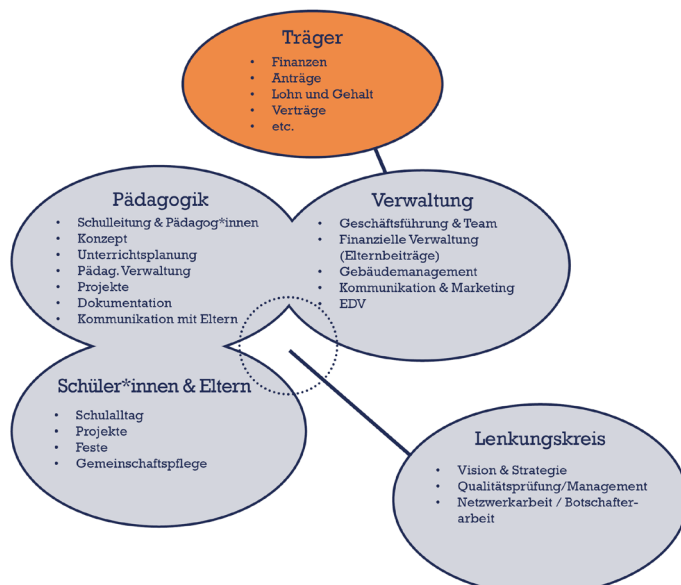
Träger

- Finanzen
- Anträge
- Lohn und Gehalt
- Verträge
- etc.

Pädagogik

- Schulleitung & Pädagog*innen
- Konzept
- Unterrichtsplanung
- Pädag. Verwaltung
- Projekte
- Dokumentation
- Kommunikation mit Eltern

Verwaltung

- Geschäftsführung & Team
- Finanzielle Verwaltung (Elternbeiträge)
- Gebäudemanagement
- Kommunikation & Marketing
- EDV

Schüler*innen & Eltern

- Schulalltag
- Projekte
- Feste
- Gemeinschaftspflege

Lenkungskreis

- Vision & Strategie
- Qualitätsprüfung/Management
- Netzwerkarbeit / Botschafterarbeit